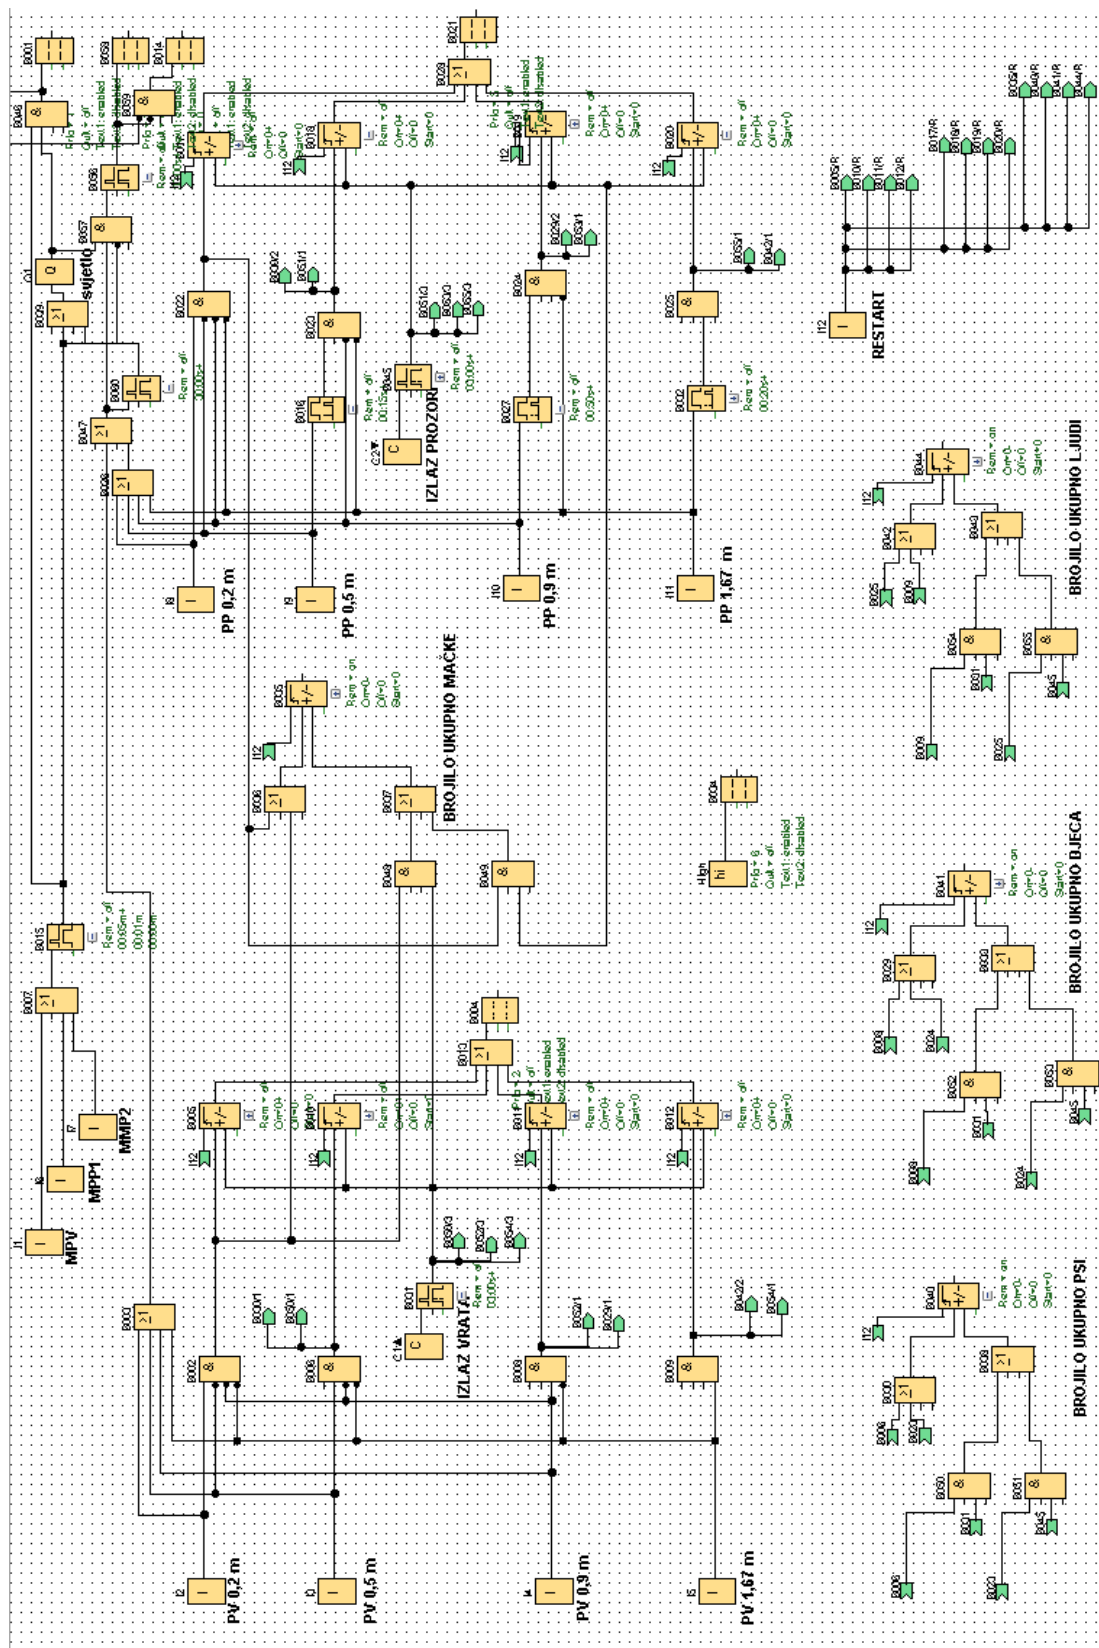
sujetlo
RESTART
IZLAZ PROZOR
PP 0,2 m
PP 0,5 m
PP 0,9 m
PP 1,67 m
BROJILO UKUPNO MAČKE
BROJILO UKUPNO LJUDI
BROJILO UKUPNO DJECA
BROJILO UKUPNO PSI
IZLAZ VRATA
MPV
MPP1
MMP2
PV 0,2 m
PV 0,5 m
PV 0,9 m
PV 1,67 m